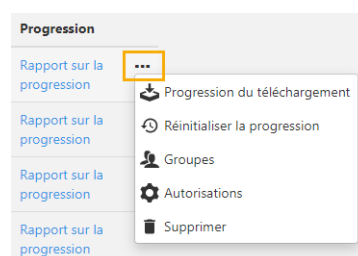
Progression

Rapport sur la progression

•••

Progression du téléchargement

Réinitialiser la progression

Groupes

Autorisations

Supprimer

Rapport sur la progression

Rapport sur la progression

Rapport sur la progression